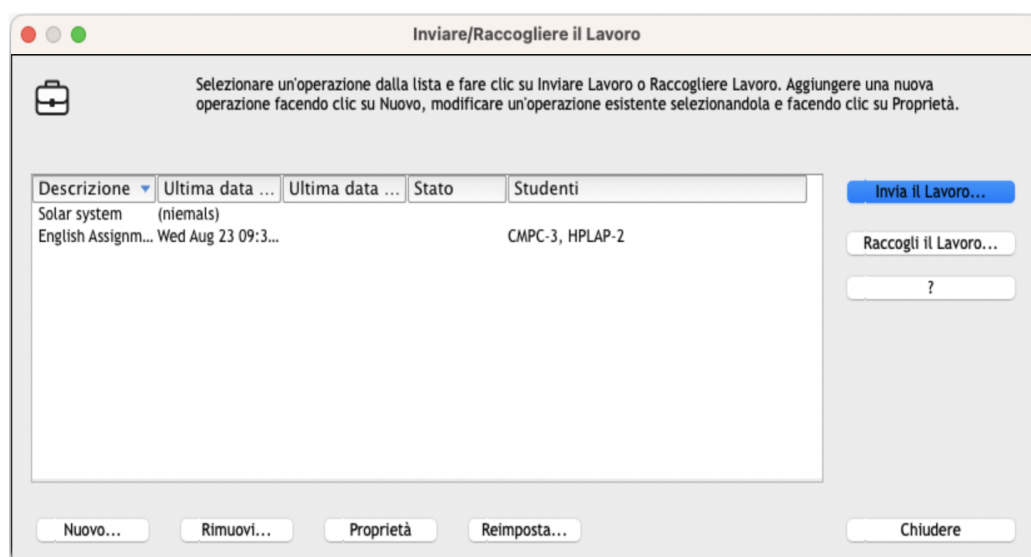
Inviare/Raccogliere il Lavoro

Selezionare un'operazione dalla lista e fare clic su Inviare Lavoro o Raccogliere Lavoro. Aggiungere una nuova operazione facendo clic su Nuovo, modificare un'operazione esistente selezionandola e facendo clic su Proprietà.

| Descrizione | Ultima data ... | Ultima data ... | Stato | Studenti |
|---|---|---|---|---|
| Solar system | (niemals) | | | |
| English Assignm... | Wed Aug 23 09:3... | | | CMPC-3, HPLAP-2 |

Invia il Lavoro...

Raccogli il Lavoro...

?

Nuovo...

Rimuovi...

Proprietà

Reimposta...

Chiudere